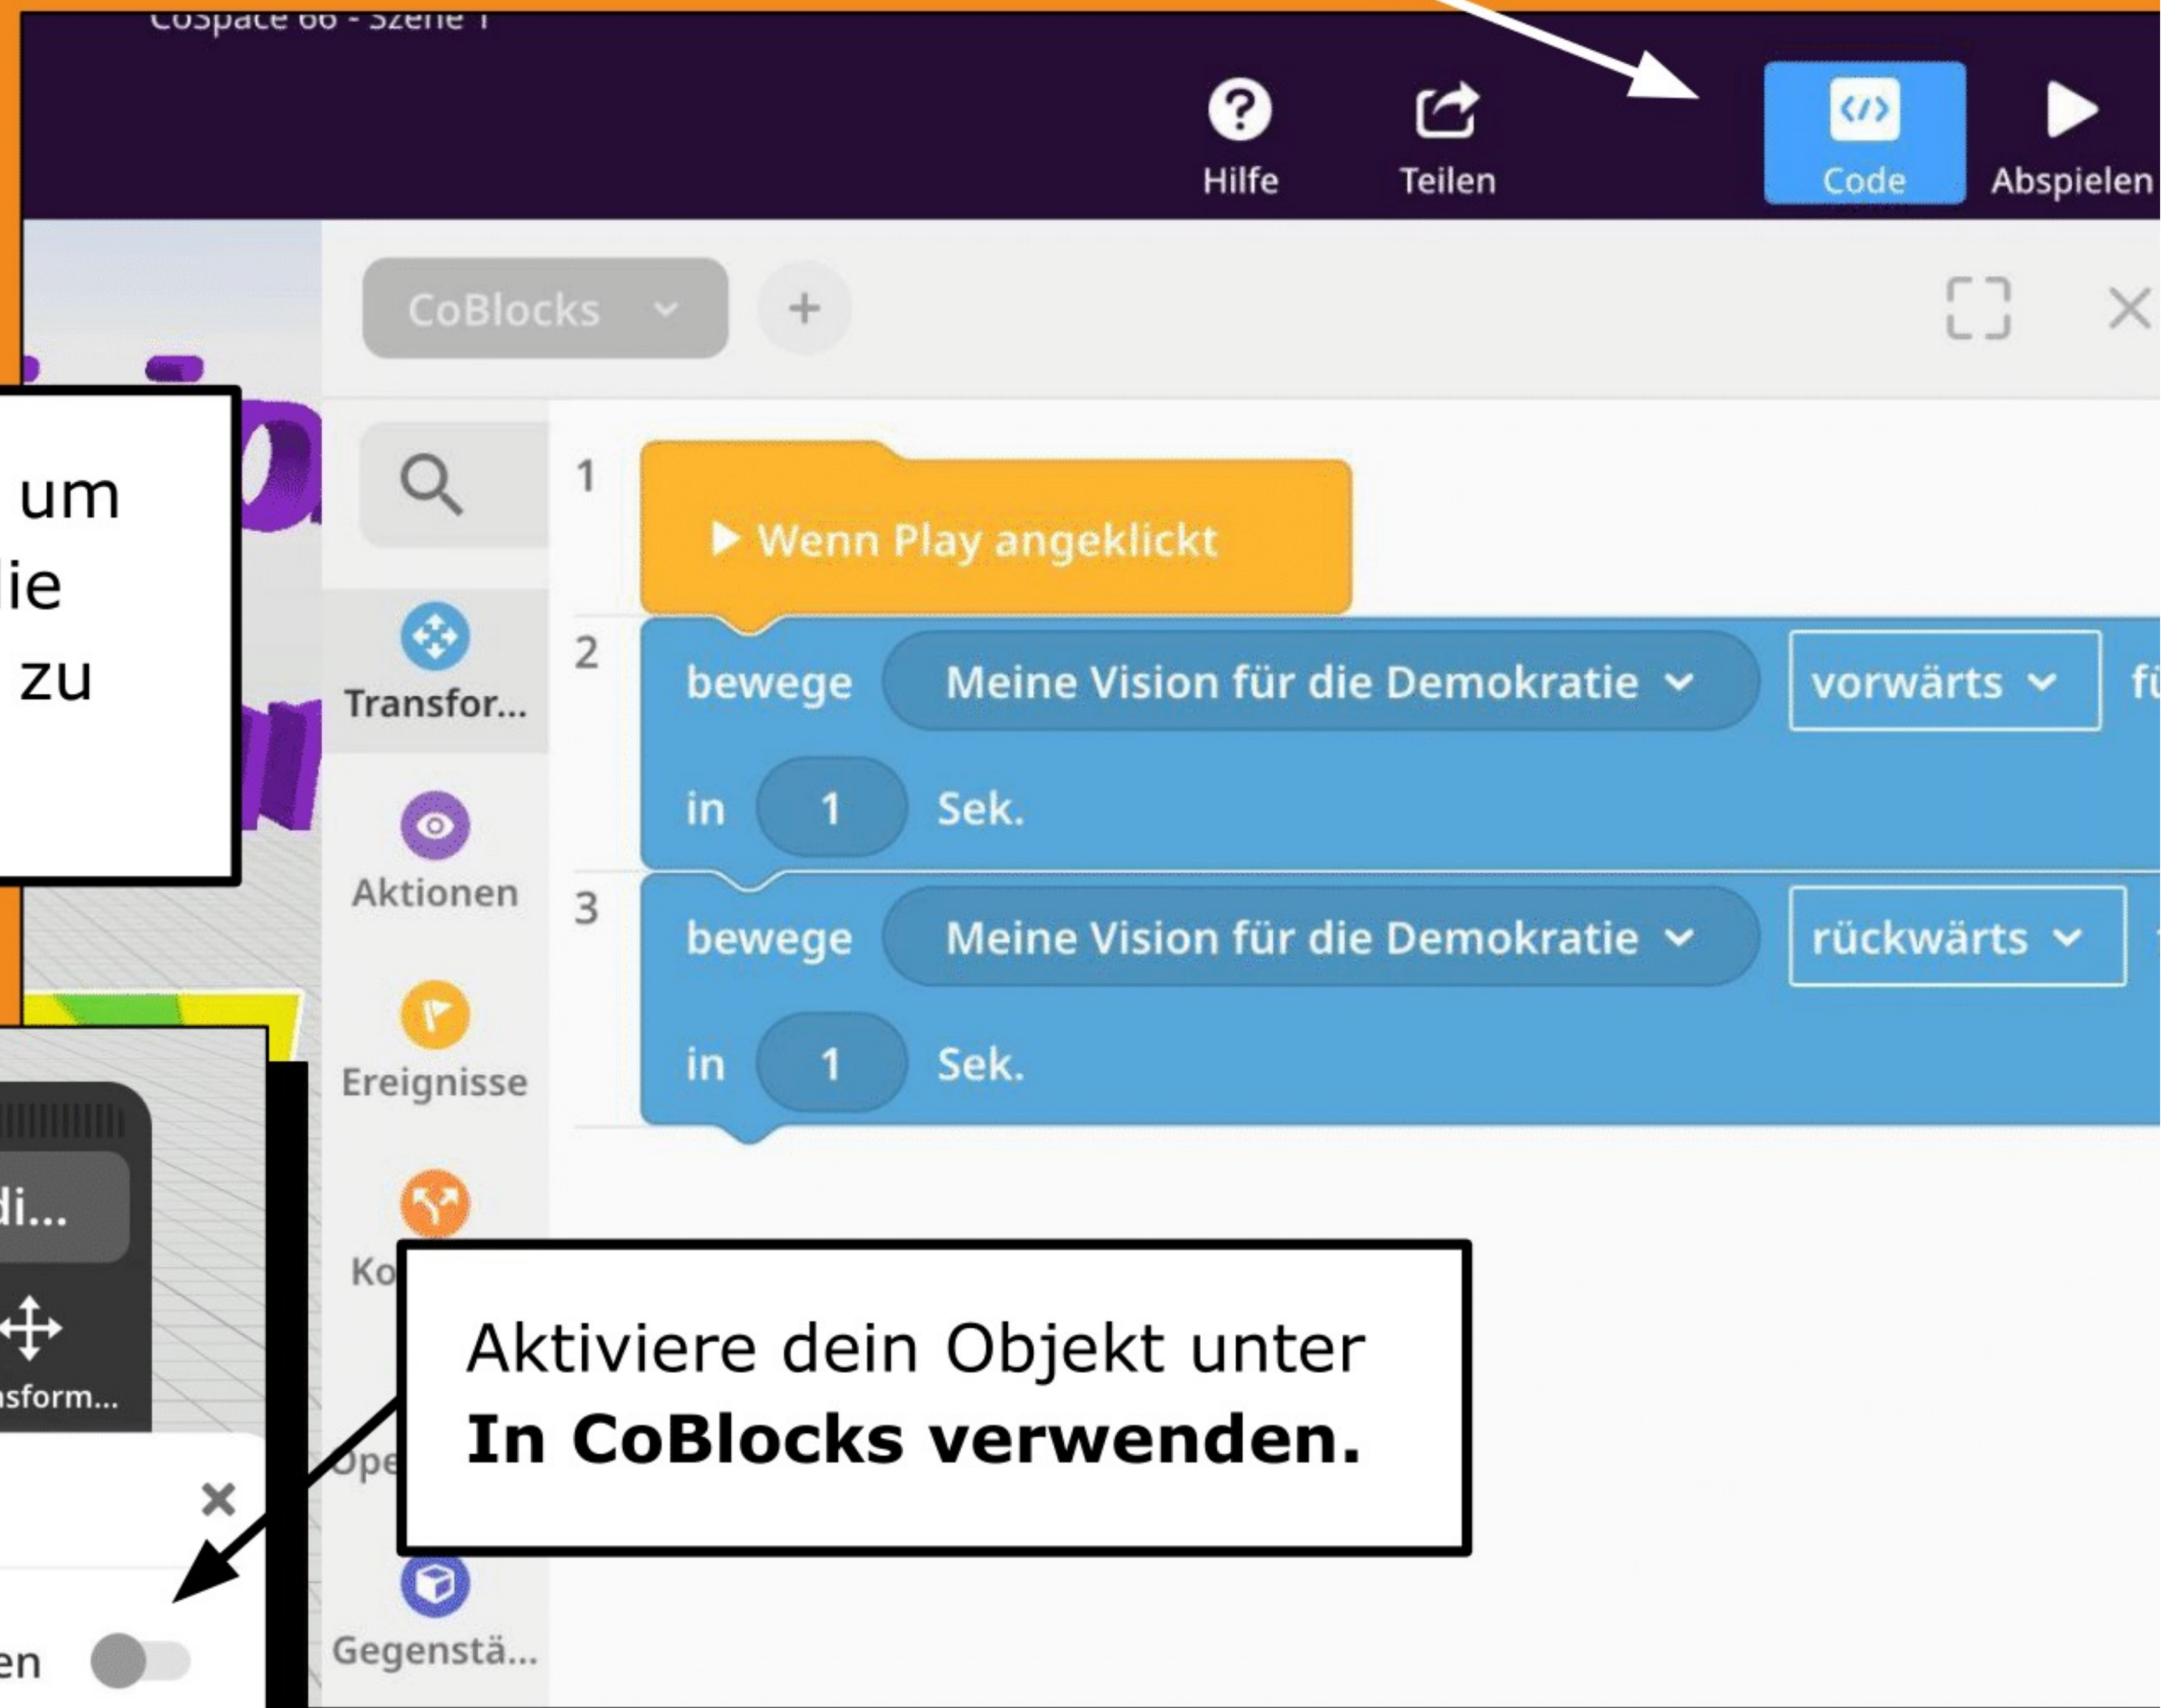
CoSpace 66 - Szene 1

Hilfe Teilen Code Abspielen

CoBlocks +

um
ie
zu

Transfor...
Aktionen
Ereignisse
Ko
Ope
Gegenstä...

1 Wenn Play angeklickt
2 bewege Meine Vision für die Demokratie vorwärts fü
in 1 Sek.
3 bewege Meine Vision für die Demokratie rückwärts
in 1 Sek.

di...
sform...
×
en

Aktiviere dein Objekt unter **In CoBlocks verwenden.**